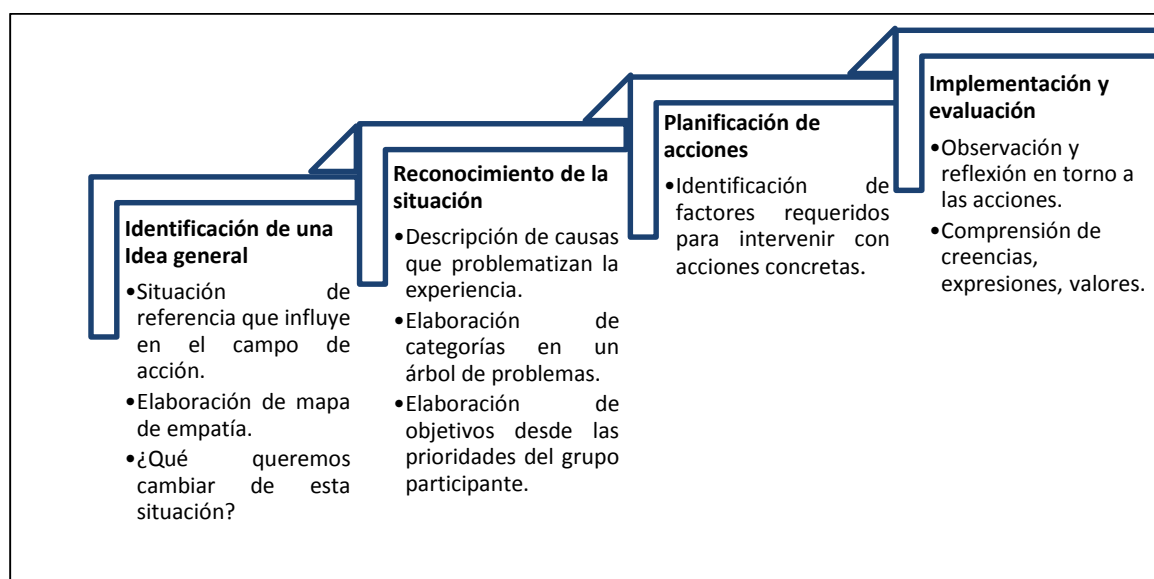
Identificación de una Idea general

•Situación de referencia que influye en el campo de acción.

•Elaboración de mapa de empatía.

•¿Qué queremos cambiar de esta situación?

Reconocimiento de la situación

•Descripción de causas que problematizan la experiencia.

•Elaboración de categorías en un árbol de problemas.

•Elaboración de objetivos desde las prioridades del grupo participante.

Planificación de acciones

•Identificación de factores requeridos para intervenir con acciones concretas.

Implementación y evaluación

•Observación y reflexión en torno a las acciones.

•Comprensión de creencias, expresiones, valores.